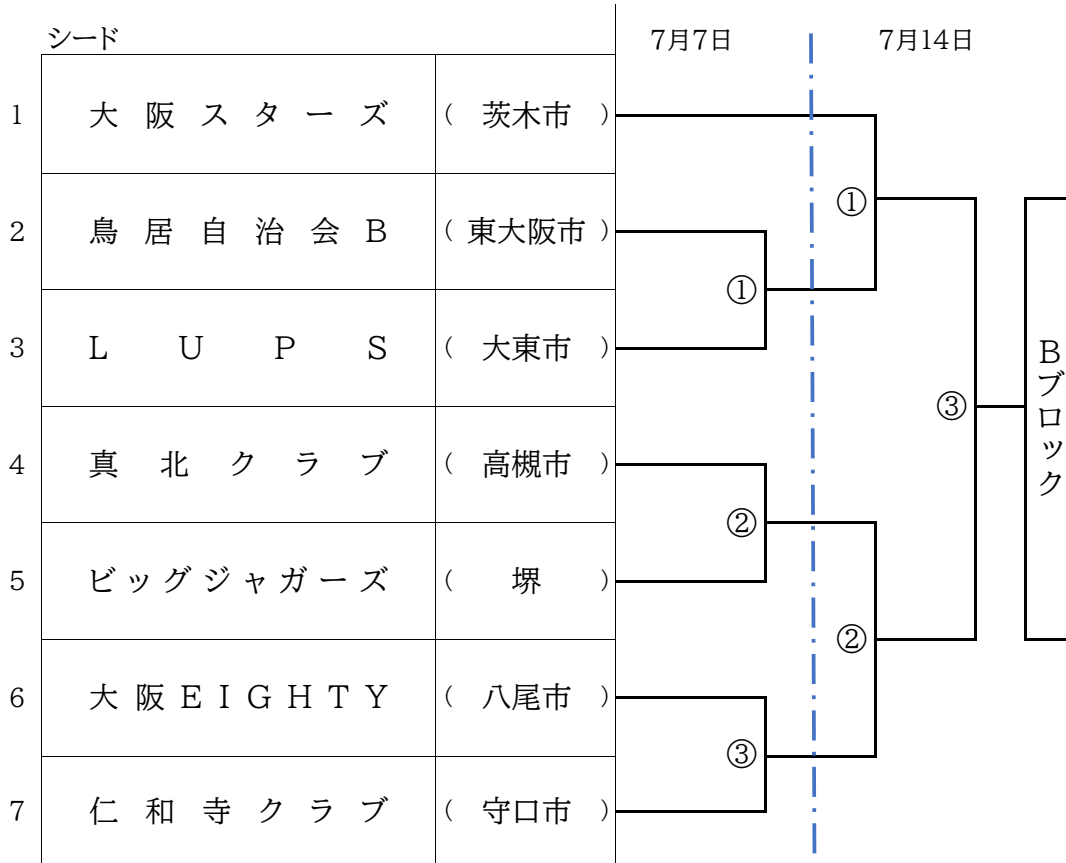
シード

7月7日

7月14日

| | | |
|---|---|---|
| 1 | 大阪スターズ | （ 茨木市 ） |
| 2 | 鳥居自治会B | （ 東大阪市 ） |
| 3 | LUPS | （ 大東市 ） |
| 4 | 真北クラブ | （ 高槻市 ） |
| 5 | ビッグジャガーズ | （ 堺 ） |
| 6 | 大阪EIGHTY | （ 八尾市 ） |
| 7 | 仁和寺クラブ | （ 守口市 ） |

①

①

②

③

②

③

Bブロック